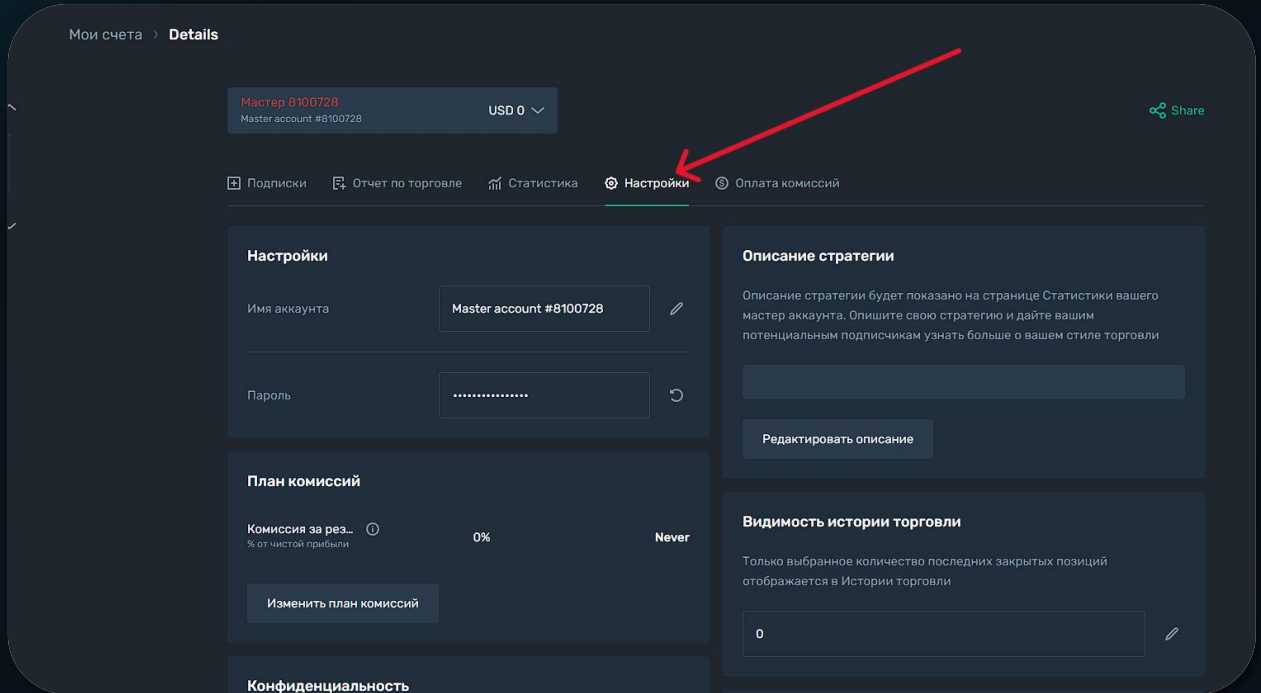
Мои счета › Details

Мастер 8100728
Master account #8100728
USD 0

Share

Подписки Отчет по торговле Статистика Настройки Оплата комиссий

Настройки

Имя аккаунта
Master account #8100728

Пароль
••••••••••••••••

План комиссий

Комиссия за рез...
% от чистой прибыли
0%
Never

Изменить план комиссий

Конфиденциальность

Описание стратегии

Описание стратегии будет показано на странице Статистики вашего мастер аккаунта. Опишите свою стратегию и дайте вашим потенциальным подписчикам узнать больше о вашем стиле торговли

Редактировать описание

Видимость истории торговли

Только выбранное количество последних закрытых позиций отображается в Истории торговли

0